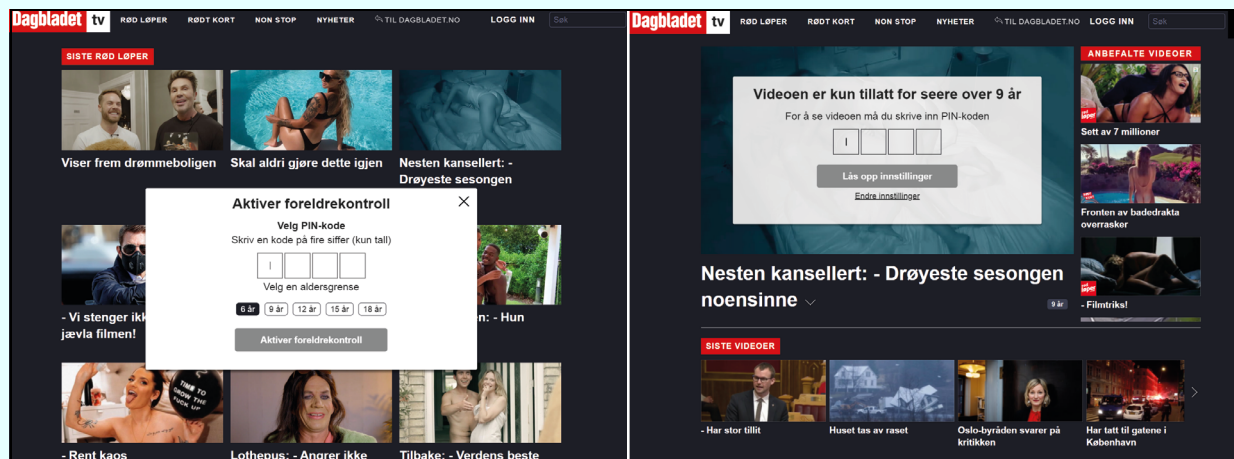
Dagbladet tv RØD LØPER RØDT KORT NON STOP NYHETER TIL DAGBLADET.NO LOGG INN Søk

SISTE RØD LØPER

Viser frem drømmeboligen

Skal aldri gjøre dette igjen

Nesten kansellert: - Drøyeste sesongen

Aktiver foreldrekontroll

Velg PIN-kode

Skriv en kode på fire siffer (kun tall)

Velg en aldersgrense

6 år 9 år 12 år 15 år 18 år

Aktiver foreldrekontroll

- Vi stenger ikk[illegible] jævla filmen!

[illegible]n: - Hun

TIME TO GROW THE FUCK UP

- Rent kaos

Lothepus: - Angrer ikke

Tilbake: - Verdens beste

Dagbladet tv RØD LØPER RØDT KORT NON STOP NYHETER TIL DAGBLADET.NO LOGG INN Søk

Videoen er kun tillatt for seere over 9 år

For å se videoen må du skrive inn PIN-koden

Lås opp innstillinger

Endre innstillinger

Nesten kansellert: - Drøyeste sesongen noensinne

9 år

ANBEFALTE VIDEOER

Sett av 7 millioner

Fronten av badedrakta overrasker

- Filmtriks!

SISTE VIDEOER

- Har stor tillit

Huset tas av raset

Oslo-byråden svarer på kritikken

Har tatt til gatene i København